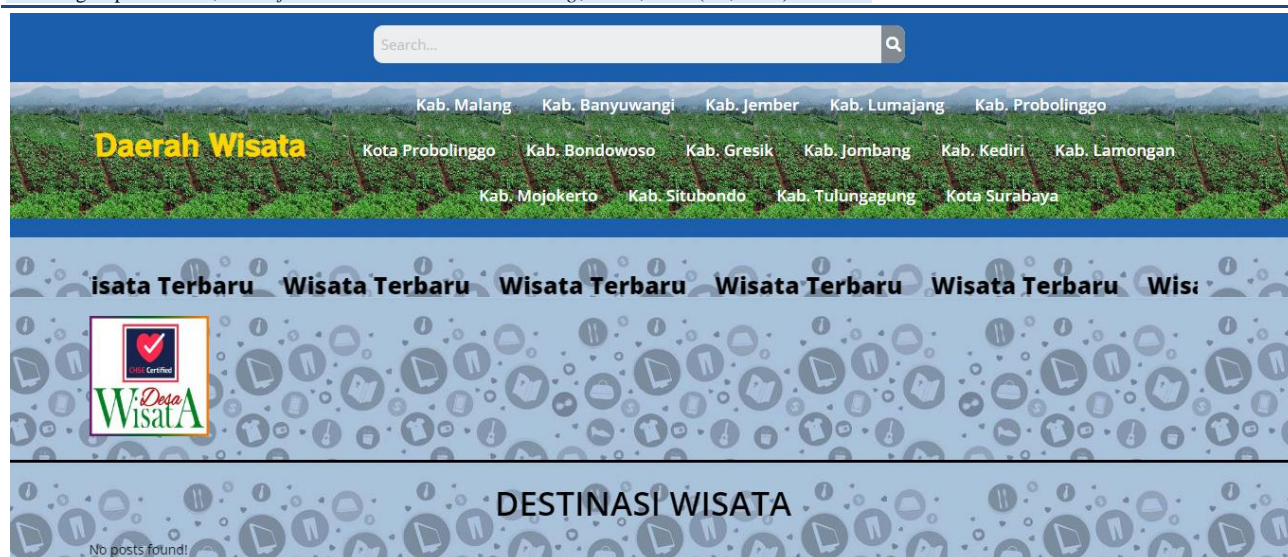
Search...

Daerah Wisata

Kab. Malang Kab. Banyuwangi Kab. Jember Kab. Lumajang Kab. Probolinggo

Kota Probolinggo Kab. Bondowoso Kab. Gresik Kab. Jombang Kab. Kediri Kab. Lamongan

Kab. Mojokerto Kab. Situbondo Kab. Tulungagung Kota Surabaya

isata Terbaru Wisata Terbaru Wisata Terbaru Wisata Terbaru Wisata Terbaru Wis

CHSE Certified
Desa WisatA

DESTINASI WISATA

No posts found!